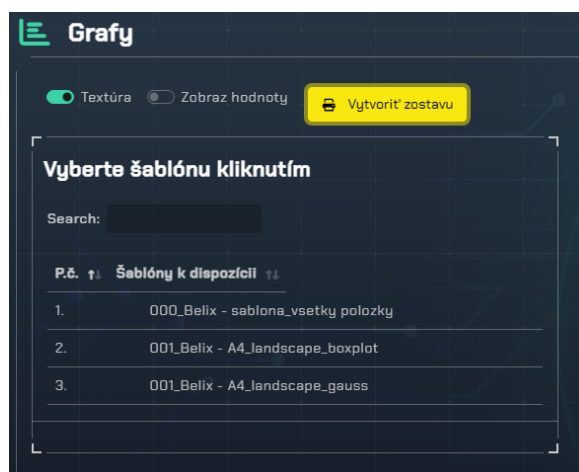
Grafy

Textúra Zobraz hodnoty

Vytvoriť zostavu

Vyberte šablónu kliknutím

Search:

| P.č. | Šablóny k dispozícii |
|---|---|
| 1. | 000_Belix - sablona_vsetky polozky |
| 2. | 001_Belix - A4_landscape_boxplot |
| 3. | 001_Belix - A4_landscape_gauss |